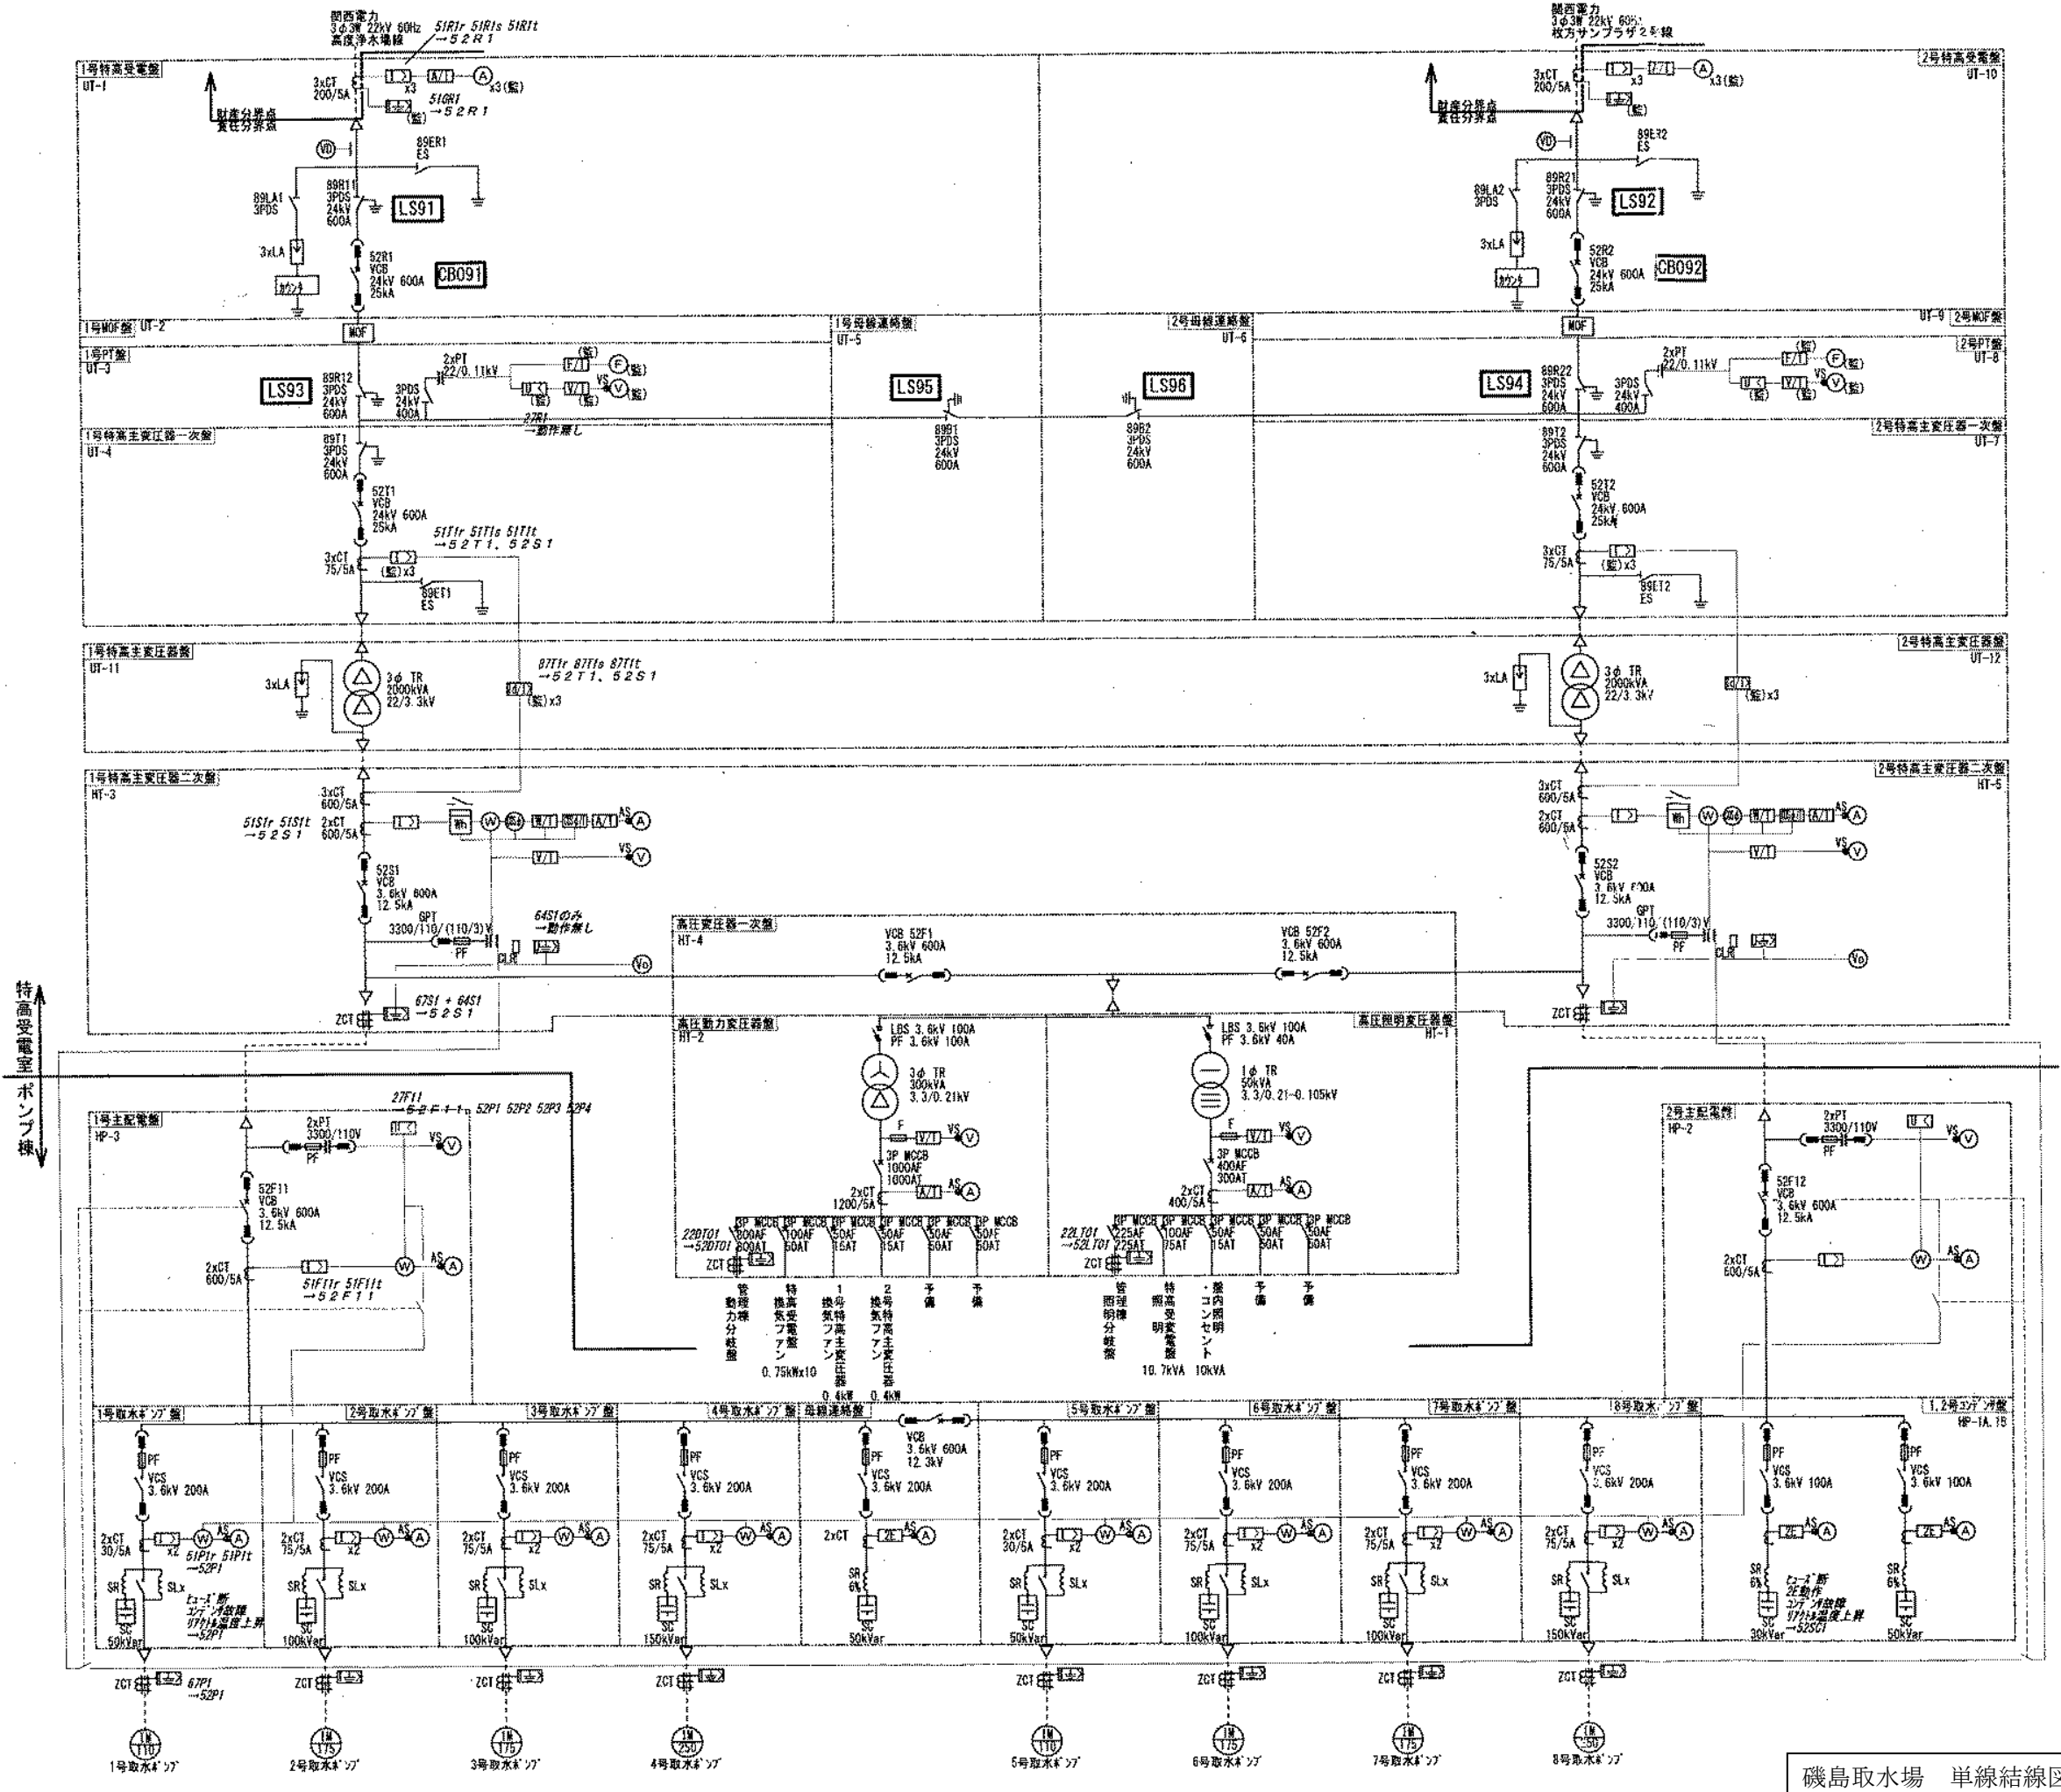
関西電力
3φ3W 22kV 60Hz
高度浄水場線
51R1r 51R1s 51R1t
→52R1

1号特高受電盤
UT-1
3xCT
200/5A
x3
(監)
x3(監)
51GR1
→52R1
財産分界点
責任分界点
VD
89ER1
ES
89LA1
3PDS
89R11
3PDS
24kV
600A
LS91
3xLA
52R1
VCB
24kV 600A
25kA
CB091
カウンタ

関西電力
3φ3W 22kV 60Hz
枚方サンプラザ2号線
2号特高受電盤
UT-10
3xCT
200/5A
x3
x3(監)
財産分界点
責任分界点
VD
89ER2
ES
89LA2
3PDS
89R21
3PDS
24kV
600A
LS92
3xLA
52R2
VCB
24kV 600A
25kA
CB092
カウンタ

1号MOF盤 UT-2
MOF
1号PT盤
UT-3
LS93
89R12
3PDS
24kV
600A
2xPT
22/0.11kV
3PDS
24kV
400A
F/T
(監)
F (監)
V/T
VS V (監)
(監)
27R1
→動作無し

1号母線連絡盤
UT-5
LS95
89B1
3PDS
24kV
600A

2号母線連絡盤
UT-6
LS96
89B2
3PDS
24kV
600A

UT-9 2号MOF盤
MOF
2号PT盤
UT-8
LS94
89R22
3PDS
24kV
600A
2xPT
22/0.11kV
3PDS
24kV
400A
(監)
F (監)
VS V (監)
(監)

1号特高主変圧器一次盤
UT-4
89T1
3PDS
24kV
600A
52T1
VCB
24kV 600A
25kA
51T1r 51T1s 51T1t
→52T1, 52S1
3xCT
75/5A
(監)x3
89ET1
ES

2号特高主変圧器一次盤
UT-7
89T2
3PDS
24kV
600A
52T2
VCB
24kV 600A
25kA
3xCT
75/5A
(監)x3
89ET2
ES

1号特高主変圧器盤
UT-11
3xLA
3φ TR
2000kVA
22/3.3kV
87T1r 87T1s 87T1t
→52T1, 52S1
(監)x3

2号特高主変圧器盤
UT-12
3xLA
3φ TR
2000kVA
22/3.3kV
(監)x3

1号特高主変圧器二次盤
HT-3
3xCT
600/5A
2xCT
600/5A
51S1r 51S1t
→52S1
Wh W AS A
V/T VS V
52S1
VCB
3.6kV 600A
12.5kA
GPT
3300/110/(110/3)V
PF
CLR
64S1のみ
→動作無し
Vo
ZCT
67S1 + 64S1
→52S1

2号特高主変圧器二次盤
HT-5
3xCT
600/5A
2xCT
600/5A
Wh W AS A
V/T VS V
52S2
VCB
3.6kV 600A
12.5kA
GPT
3300/110/(110/3)V
PF
CLR
Vo
ZCT

高圧変圧器一次盤
HT-4
VCB 52F1
3.6kV 600A
12.5kA
VCB 52F2
3.6kV 600A
12.5kA

特高受電室
ポンプ棟

高圧動力変圧器盤
HT-2
LBS 3.6kV 100A
PF 3.6kV 100A
3φ TR
300kVA
3.3/0.21kV
F
V/T VS V
3P MCCB
1000AF
1000AT
2xCT
1200/5A
A/T AS A
22DT01
→52DT01
ZCT
3P MCCB 800AF 800AT
3P MCCB 100AF 60AT
3P MCCB 50AF 15AT
3P MCCB 50AF 15AT
3P MCCB 50AF 50AT
3P MCCB 50AF 50AT
管理棟動力分岐盤
特高受電盤換気ファン 0.75kWx10
1号特高主変圧器換気ファン 0.4kW
2号特高主変圧器換気ファン 0.4kW
予備
予備

高圧照明変圧器盤
HT-1
LBS 3.6kV 100A
PF 3.6kV 40A
1φ TR
50kVA
3.3/0.21-0.105kV
F
V/T VS V
3P MCCB
400AF
300AT
2xCT
400/5A
A/T AS A
22LT01
→52LT01
ZCT
3P MCCB 225AF 225AT
3P MCCB 100AF 75AT
3P MCCB 50AF 15AT
3P MCCB 50AF 50AT
3P MCCB 50AF 50AT
管理棟照明分岐盤
特高受電照明変圧器 10.7kVA
盤内照明・コンセント 10kVA
予備
予備

1号主配電盤
HP-3
27F11
→52F11 52P1 52P2 52P3 52P4
2xPT
3300/110V
PF
VS V
52F11
VCB
3.6kV 600A
12.5kA
2xCT
600/5A
W AS A
51F11r 51F11t
→52F11

2号主配電盤
HP-2
2xPT
3300/110V
PF
VS V
52F12
VCB
3.6kV 600A
12.5kA
2xCT
600/5A
W AS A

1号取水ポンプ盤
PF
VCS
3.6kV 200A
2xCT
30/5A
x2
W AS A
51P1r 51P1t
→52P1
SR
SLx
SC
50kVar
ヒューズ断
コンデンサ故障
リアクトル温度上昇
→52P1

2号取水ポンプ盤
PF
VCS
3.6kV 200A
2xCT
75/5A
x2
W AS A
SR
SLx
SC
100kVar

3号取水ポンプ盤
PF
VCS
3.6kV 200A
2xCT
75/5A
x2
W AS A
SR
SLx
SC
100kVar

4号取水ポンプ盤
PF
VCS
3.6kV 200A
2xCT
75/5A
x2
W AS A
SR
SLx
SC
150kVar

母線連絡盤
VCB
3.6kV 600A
12.3kV
PF
VCS
3.6kV 200A
2xCT
ZE AS A
SR
6%
SC
50kVar

5号取水ポンプ盤
PF
VCS
3.6kV 200A
2xCT
30/5A
x2
W AS A
SR
SLx
SC
50kVar

6号取水ポンプ盤
PF
VCS
3.6kV 200A
2xCT
75/5A
x2
W AS A
SR
SLx
SC
100kVar

7号取水ポンプ盤
PF
VCS
3.6kV 200A
2xCT
75/5A
x2
W AS A
SR
SLx
SC
100kVar

8号取水ポンプ盤
PF
VCS
3.6kV 200A
2xCT
75/5A
x2
W AS A
SR
SLx
SC
150kVar

1,2号コンデンサ盤
HP-1A,1B
PF
VCS
3.6kV 100A
ZE AS A
SR
6%
ヒューズ断
ZE動作
コンデンサ故障
リアクトル温度上昇
→52SC1
SC
30kVar
PF
VCS
3.6kV 100A
ZE AS A
SR
6%
SC
50kVar

ZCT
67P1
→52P1
IM 110
1号取水ポンプ
ZCT
IM 175
2号取水ポンプ
ZCT
IM 175
3号取水ポンプ
ZCT
IM 250
4号取水ポンプ
ZCT
IM 110
5号取水ポンプ
ZCT
IM 175
6号取水ポンプ
ZCT
IM 175
7号取水ポンプ
ZCT
IM 250
8号取水ポンプ

磯島取水場　単線結線図